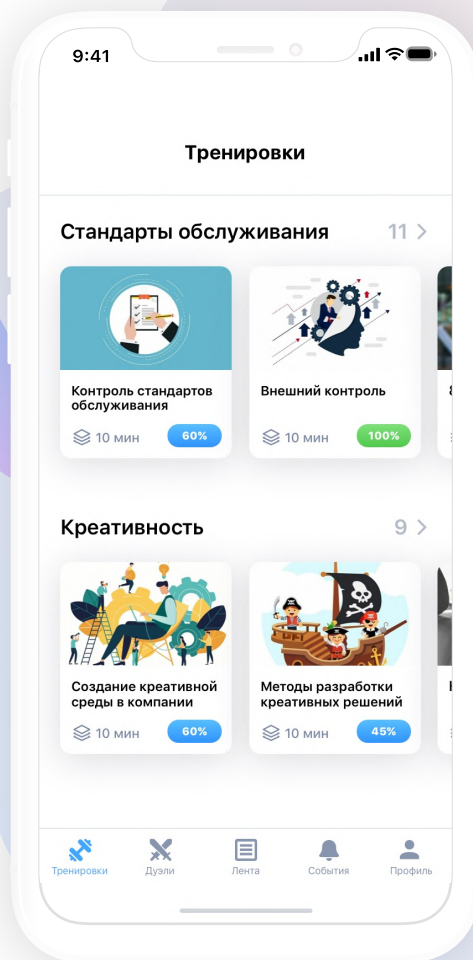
9:41

Тренировки

Стандарты обслуживания 11 >

Контроль стандартов обслуживания
10 мин 60%

Внешний контроль
10 мин 100%

Креативность 9 >

Создание креативной среды в компании
10 мин 60%

Методы разработки креативных решений
10 мин 45%

Тренировки Дуэли Лента События Профиль